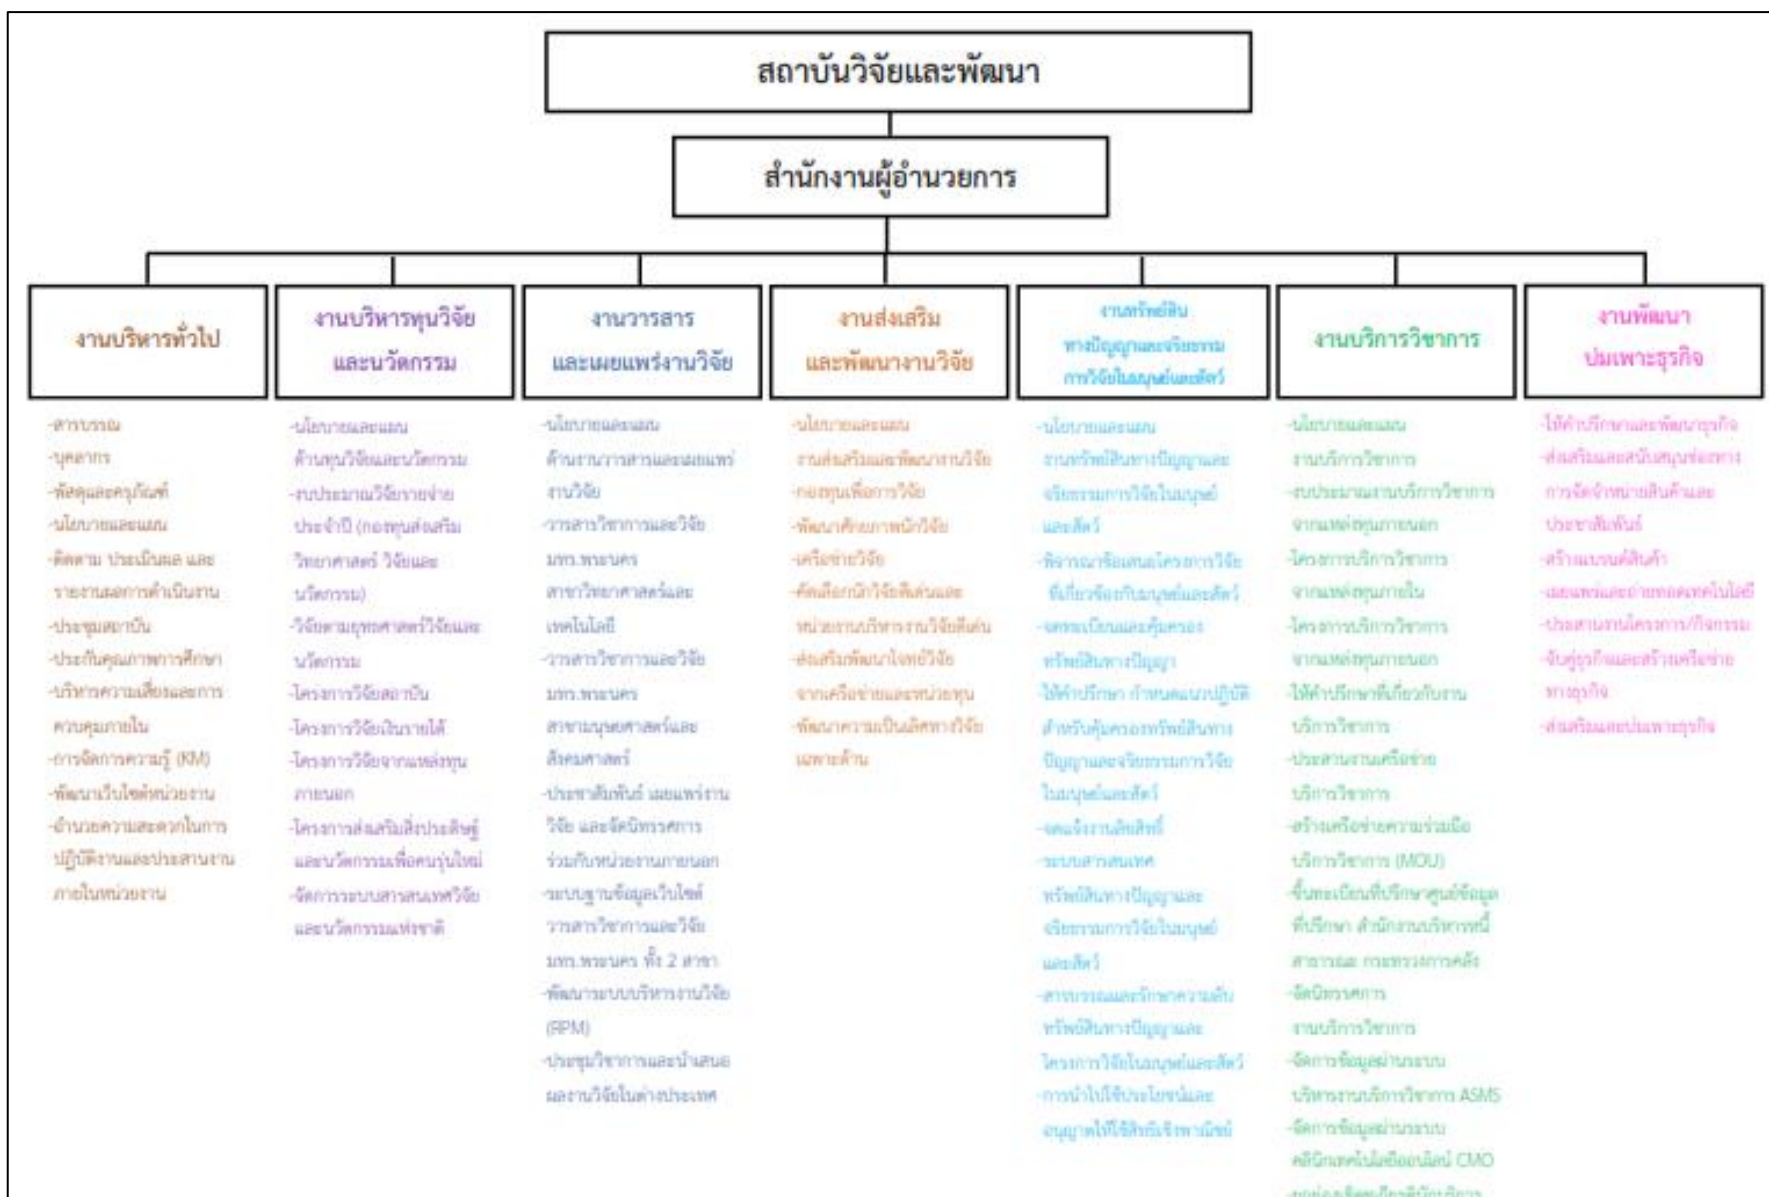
สถาบันวิจัยและพัฒนา

สำนักงานผู้อำนวยการ

งานบริหารทั่วไป

-สารบรรณ
-บุคลากร
-พัสดุและครุภัณฑ์
-นโยบายและแผน
-ติดตาม ประเมินผล และรายงานผลการดำเนินงาน
-ประชุมสถาบัน
-ประกันคุณภาพการศึกษา
-บริหารความเสี่ยงและการควบคุมภายใน
-การจัดการความรู้ (KM)
-พัฒนาเว็บไซต์หน่วยงาน
-อำนวยความสะดวกในการปฏิบัติงานและประสานงานภายในหน่วยงาน

งานบริหารทุนวิจัยและนวัตกรรม

-นโยบายและแผนด้านทุนวิจัยและนวัตกรรม
-งบประมาณวิจัยรายจ่ายประจำปี (กองทุนส่งเสริมวิทยาศาสตร์ วิจัยและนวัตกรรม)
-วิจัยตามยุทธศาสตร์วิจัยและนวัตกรรม
-โครงการวิจัยสถาบัน
-โครงการวิจัยเงินรายได้
-โครงการวิจัยจากแหล่งทุนภายนอก
-โครงการส่งเสริมสิ่งประดิษฐ์และนวัตกรรมเพื่อคนรุ่นใหม่
-จัดการระบบสารสนเทศวิจัยและนวัตกรรมแห่งชาติ

งานวารสารและเผยแพร่งานวิจัย

-นโยบายและแผนด้านงานวารสารและเผยแพร่งานวิจัย
-วารสารวิชาการและวิจัย มทร.พระนคร สาขาวิทยาศาสตร์และเทคโนโลยี
-วารสารวิชาการและวิจัย มทร.พระนคร สาขามนุษยศาสตร์และสังคมศาสตร์
-ประชาสัมพันธ์ เผยแพร่งานวิจัย และจัดนิทรรศการร่วมกับหน่วยงานภายนอก
-ระบบฐานข้อมูลเว็บไซต์วารสารวิชาการและวิจัย มทร.พระนคร ทั้ง 2 สาขา
-พัฒนาระบบบริหารงานวิจัย (RPM)
-ประชุมวิชาการและนำเสนอผลงานวิจัยในต่างประเทศ

งานส่งเสริมและพัฒนางานวิจัย

-นโยบายและแผนงานส่งเสริมและพัฒนางานวิจัย
-กองทุนเพื่อการวิจัย
-พัฒนาศักยภาพนักวิจัย
-เครือข่ายวิจัย
-คัดเลือกนักวิจัยดีเด่นและหน่วยงานบริหารงานวิจัยดีเด่น
-ส่งเสริมพัฒนาโจทย์วิจัยจากเครือข่ายและหน่วยทุน
-พัฒนาความเป็นเลิศทางวิจัยเฉพาะด้าน

งานทรัพย์สินทางปัญญาและจริยธรรมการวิจัยในมนุษย์และสัตว์

-นโยบายและแผนงานทรัพย์สินทางปัญญาและจริยธรรมการวิจัยในมนุษย์และสัตว์
-พิจารณาข้อเสนอโครงการวิจัยที่เกี่ยวข้องกับมนุษย์และสัตว์
-จดทะเบียนและคุ้มครองทรัพย์สินทางปัญญา
-ให้คำปรึกษา กำหนดแนวปฏิบัติสำหรับคุ้มครองทรัพย์สินทางปัญญาและจริยธรรมการวิจัยในมนุษย์และสัตว์
-แจ้งงานลิขสิทธิ์
-ระบบสารสนเทศทรัพย์สินทางปัญญาและจริยธรรมการวิจัยในมนุษย์และสัตว์
-สารบรรณและรักษาความลับทรัพย์สินทางปัญญาและโครงการวิจัยในมนุษย์และสัตว์
-การนำไปใช้ประโยชน์และอนุญาตให้ใช้สิทธิเชิงพาณิชย์

งานบริการวิชาการ

-นโยบายและแผนงานบริการวิชาการ
-งบประมาณงานบริการวิชาการจากแหล่งทุนภายนอก
-โครงการบริการวิชาการจากแหล่งทุนภายใน
-โครงการบริการวิชาการจากแหล่งทุนภายนอก
-ให้คำปรึกษาที่เกี่ยวกับงานบริการวิชาการ
-ประสานงานเครือข่ายบริการวิชาการ
-สร้างเครือข่ายความร่วมมือบริการวิชาการ (MOU)
-ขึ้นทะเบียนที่ปรึกษาศูนย์ข้อมูลที่ปรึกษา สำนักงานบริหารหนี้สาธารณะ กระทรวงการคลัง
-จัดนิทรรศการงานบริการวิชาการ
-จัดการข้อมูลผ่านระบบบริหารงานบริการวิชาการ ASMS
-จัดการข้อมูลผ่านระบบคลินิกเทคโนโลยีออนไลน์ CMO
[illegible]

งานพัฒนาบ่มเพาะธุรกิจ

-ให้คำปรึกษาและพัฒนาธุรกิจ
-ส่งเสริมและสนับสนุนช่องทางการจัดจำหน่ายสินค้าและประชาสัมพันธ์
-สร้างแบรนด์สินค้า
-เผยแพร่และถ่ายทอดเทคโนโลยี
-ประสานงานโครงการ/กิจกรรม
-จับคู่ธุรกิจและสร้างเครือข่ายทางธุรกิจ
-ส่งเสริมและบ่มเพาะธุรกิจ